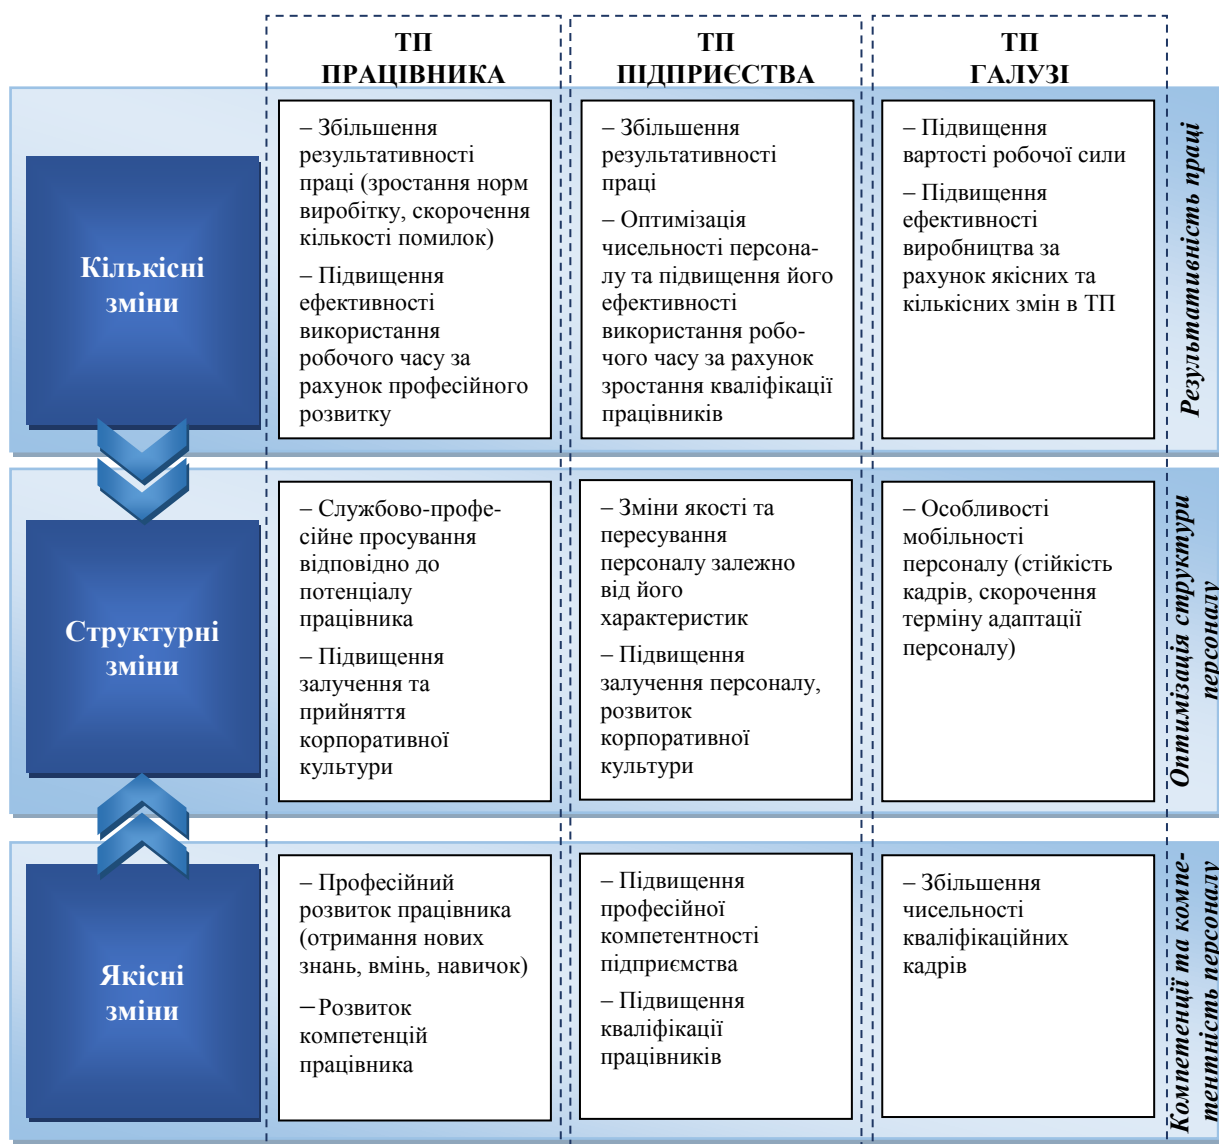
| | ТП ПРАЦІВНИКА | ТП ПІДПРИЄСТВА | ТП ГАЛУЗІ | |
|---|---|---|---|---|
| Кількісні зміни | – Збільшення результативності праці (зростання норм виробітку, скорочення кількості помилок) – Підвищення ефективності використання робочого часу за рахунок професійного розвитку | – Збільшення результативності праці – Оптимізація чисельності персоналу та підвищення його ефективності використання робочого часу за рахунок зростання кваліфікації працівників | – Підвищення вартості робочої сили – Підвищення ефективності виробництва за рахунок якісних та кількісних змін в ТП | Результативність праці |
| Структурні зміни | – Службово-професійне просування відповідно до потенціалу працівника – Підвищення залучення та прийняття корпоративної культури | – Зміни якості та пересування персоналу залежно від його характеристик – Підвищення залучення персоналу, розвиток корпоративної культури | – Особливості мобільності персоналу (стійкість кадрів, скорочення терміну адаптації персоналу) | Оптимізація структури персоналу |
| Якісні зміни | – Професійний розвиток працівника (отримання нових знань, вмінь, навичок) – Розвиток компетенцій працівника | – Підвищення професійної компетентності підприємства – Підвищення кваліфікації працівників | – Збільшення чисельності кваліфікаційних кадрів | Компетенції та компетентність персоналу |